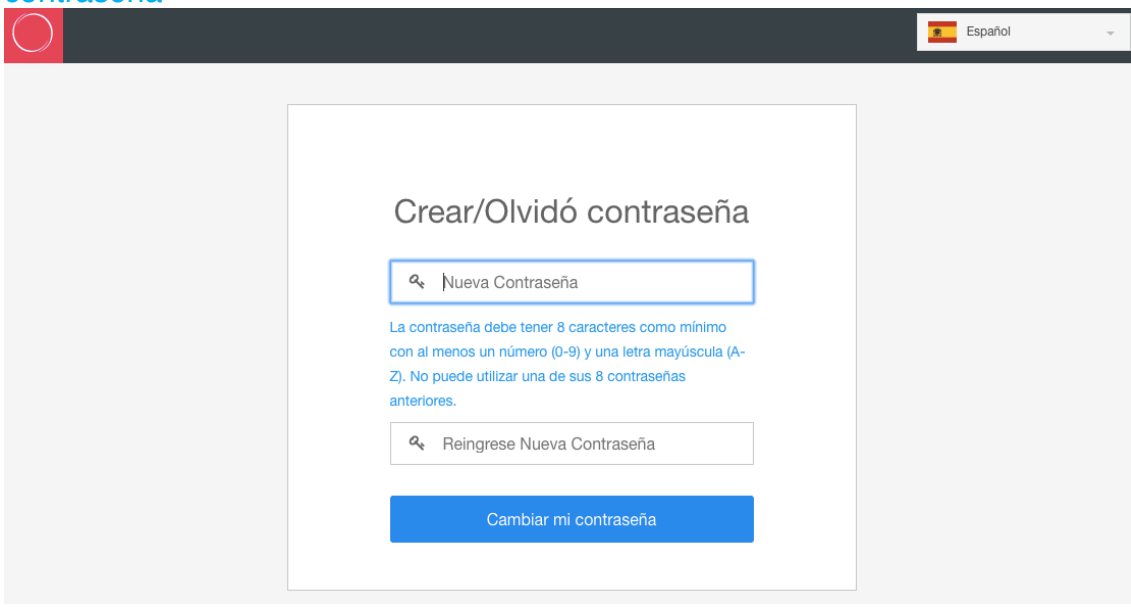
contraseña

Español

Crear/Olvidó contraseña

Nueva Contraseña

La contraseña debe tener 8 caracteres como mínimo con al menos un número (0-9) y una letra mayúscula (A-Z). No puede utilizar una de sus 8 contraseñas anteriores.

Reingrese Nueva Contraseña

Cambiar mi contraseña